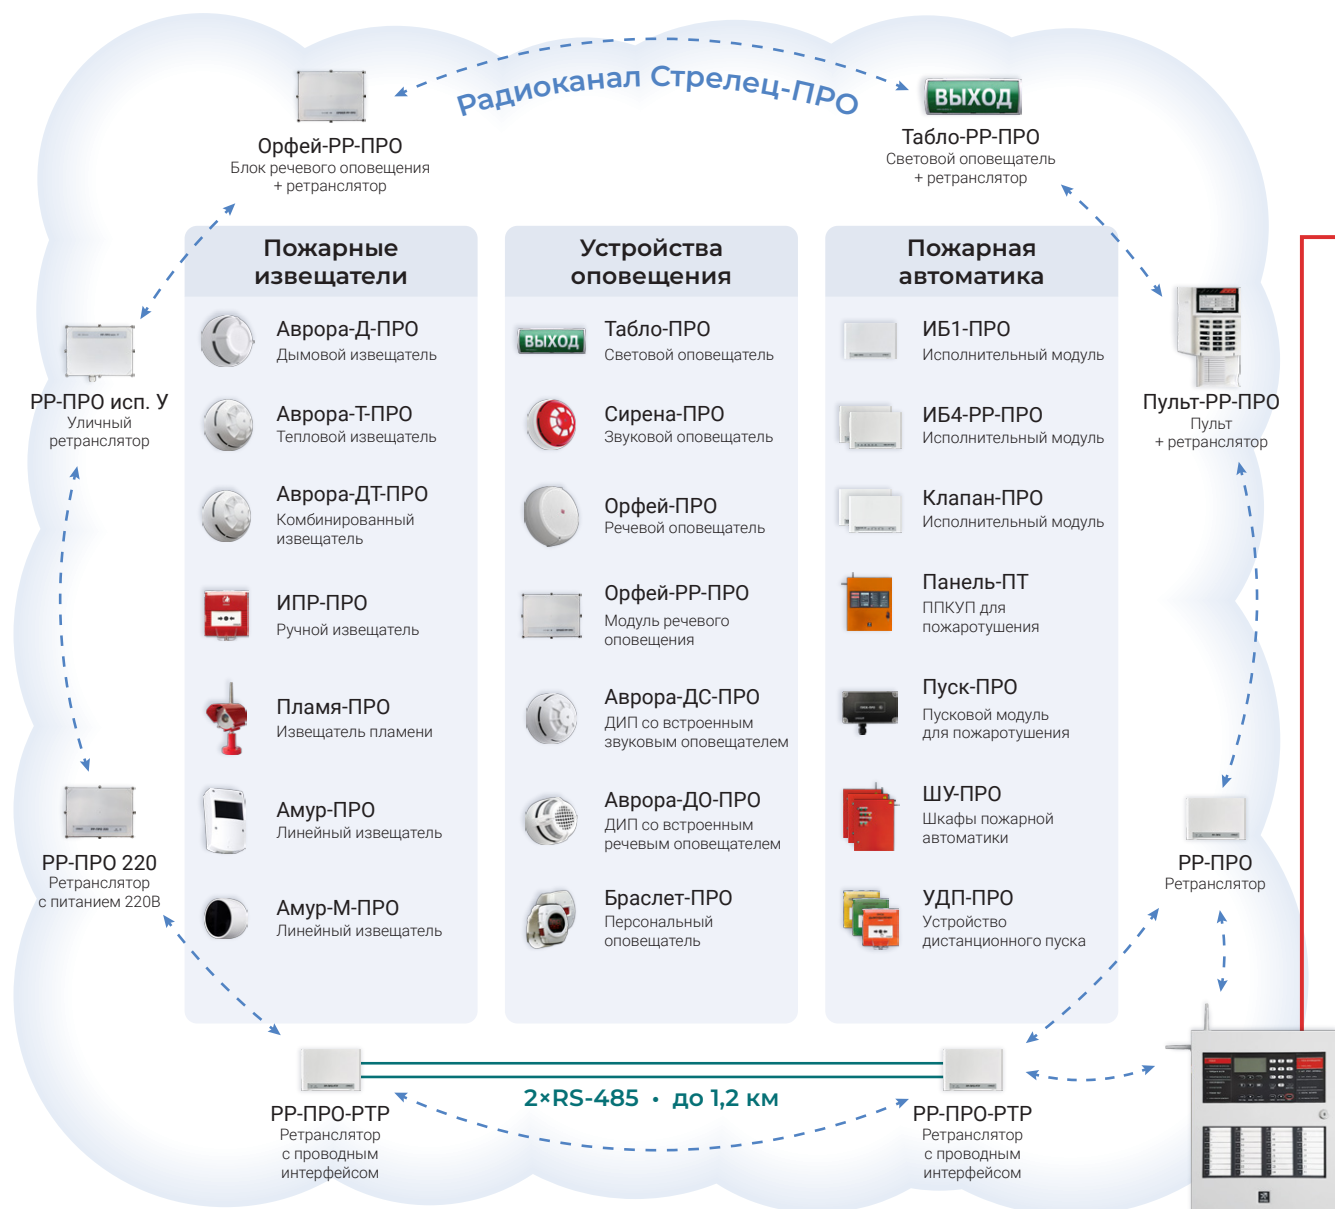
Радиоканал Стрелец-ПРО

Орфей-РР-ПРО
Блок речевого оповещения + ретранслятор

ВЫХОД
Табло-РР-ПРО
Световой оповещатель + ретранслятор

РР-ПРО исп. У
Уличный ретранслятор

Пульт-РР-ПРО
Пульт + ретранслятор

Пожарные извещатели

Аврора-Д-ПРО
Дымовой извещатель

Аврора-Т-ПРО
Тепловой извещатель

Аврора-ДТ-ПРО
Комбинированный извещатель

ИПР-ПРО
Ручной извещатель

Пламя-ПРО
Извещатель пламени

Амур-ПРО
Линейный извещатель

Амур-М-ПРО
Линейный извещатель

Устройства оповещения

ВЫХОД
Табло-ПРО
Световой оповещатель

Сирена-ПРО
Звуковой оповещатель

Орфей-ПРО
Речевой оповещатель

Орфей-РР-ПРО
Модуль речевого оповещения

Аврора-ДС-ПРО
ДИП со встроенным звуковым оповещателем

Аврора-ДО-ПРО
ДИП со встроенным речевым оповещателем

Браслет-ПРО
Персональный оповещатель

Пожарная автоматика

ИБ1-ПРО
Исполнительный модуль

ИБ4-РР-ПРО
Исполнительный модуль

Клапан-ПРО
Исполнительный модуль

Панель-ПТ
ППКУП для пожаротушения

Пуск-ПРО
Пусковой модуль для пожаротушения

ШУ-ПРО
Шкафы пожарной автоматики

УДП-ПРО
Устройство дистанционного пуска

РР-ПРО 220
Ретранслятор с питанием 220В

РР-ПРО
Ретранслятор

РР-ПРО-РТР
Ретранслятор с проводным интерфейсом

2×RS-485 • до 1,2 км

РР-ПРО-РТР
Ретранслятор с проводным интерфейсом